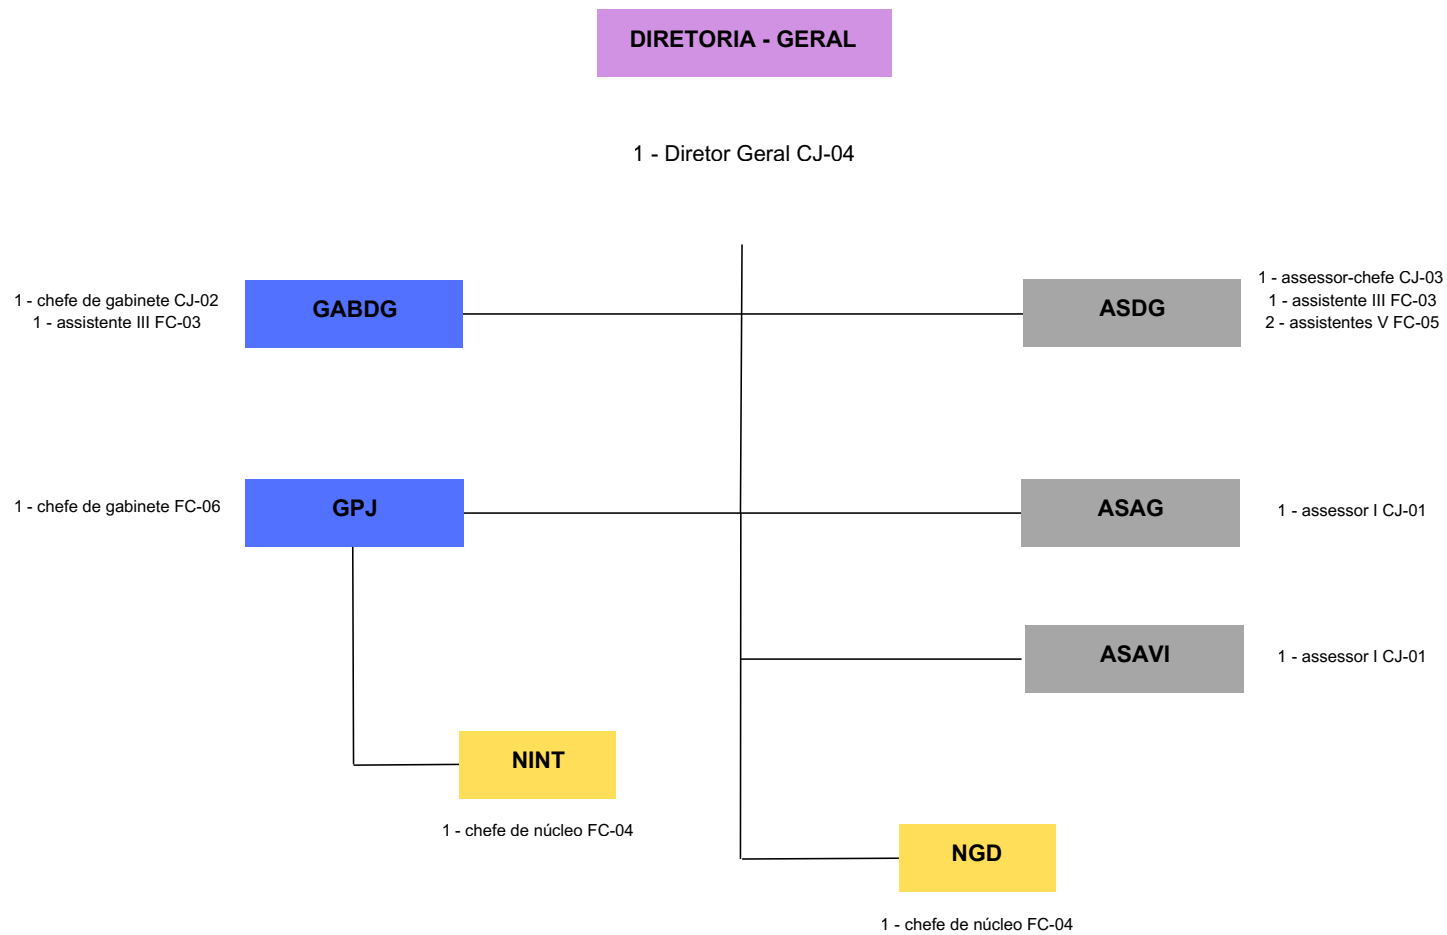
DIRETORIA - GERAL

1 - Diretor Geral CJ-04

1 - chefe de gabinete CJ-02
1 - assistente III FC-03

GABDG

ASDG

1 - assessor-chefe CJ-03
1 - assistente III FC-03
2 - assistentes V FC-05

1 - chefe de gabinete FC-06

GPJ

ASAG

1 - assessor I CJ-01

ASAVI

1 - assessor I CJ-01

NINT

1 - chefe de núcleo FC-04

NGD

1 - chefe de núcleo FC-04